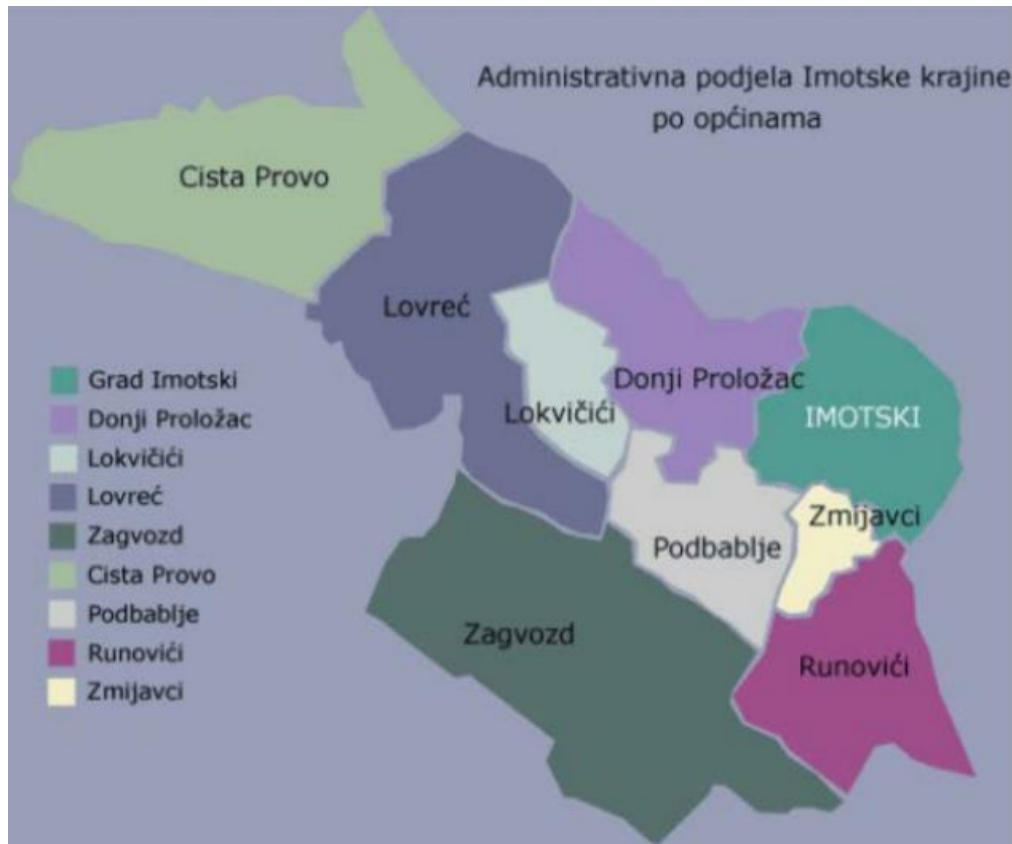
Administrativna podjela Imotske krajine po općinama

Cista Provo

Lovreć

Lokvičići

Donji Proložac

IMOTSKI

Zmijavci

Podbablje

Zagvozd

Runovići

Grad Imotski
Donji Proložac
Lokvičići
Lovreć
Zagvozd
Cista Provo
Podbablje
Runovići
Zmijavci